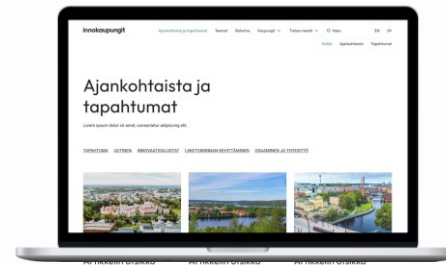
innokaupungit

Ajankohtaista ja tapahtumat Teemat Rahoitus Kaupungit Tietoa meistä Haku EN SV

Kotisivu Ajankohtaista Tapahtumat

Ajankohtaista ja tapahtumat

Lorem ipsum dolor sit amet, consectetur adipiscing elit.

TAPAHTUMIA UUTISIA INNOVAATIOALUSTAT LIIKETOIMINNAN KEHITTÄMINEN OSAAMINEN JA YHTEISTYÖ

Artikkelin otsikko Artikkelin otsikko Artikkelin otsikko